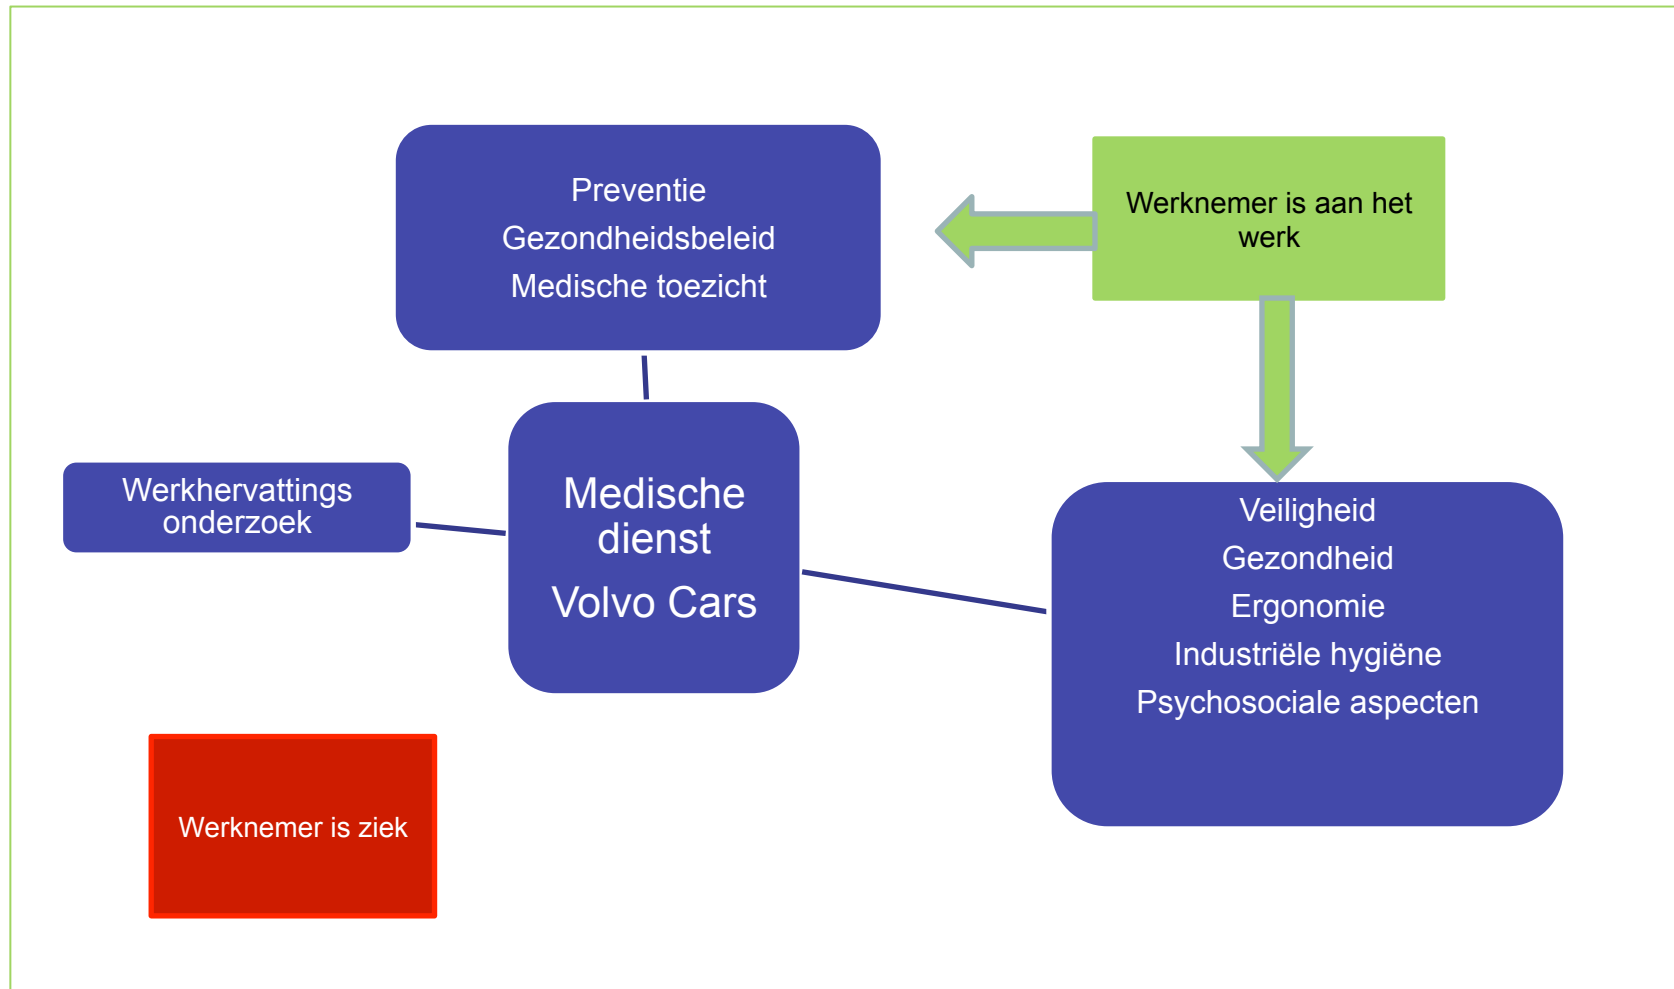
Preventie
Gezondheidsbeleid
Medische toezicht

Werknemer is aan het werk

Werkhervattings onderzoek

Medische dienst
Volvo Cars

Veiligheid
Gezondheid
Ergonomie
Industriële hygiëne
Psychosociale aspecten

Werknemer is ziek